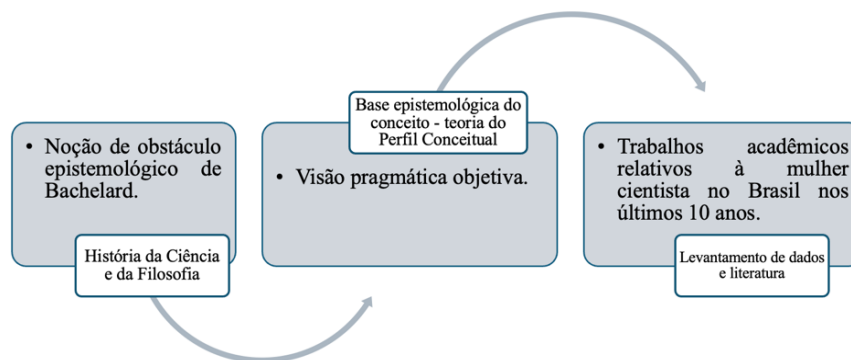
• Noção de obstáculo epistemológico de Bachelard.

História da Ciência e da Filosofia

Base epistemológica do conceito - teoria do Perfil Conceitual

• Visão pragmática objetiva.

• Trabalhos acadêmicos relativos à mulher cientista no Brasil nos últimos 10 anos.

Levantamento de dados e literatura